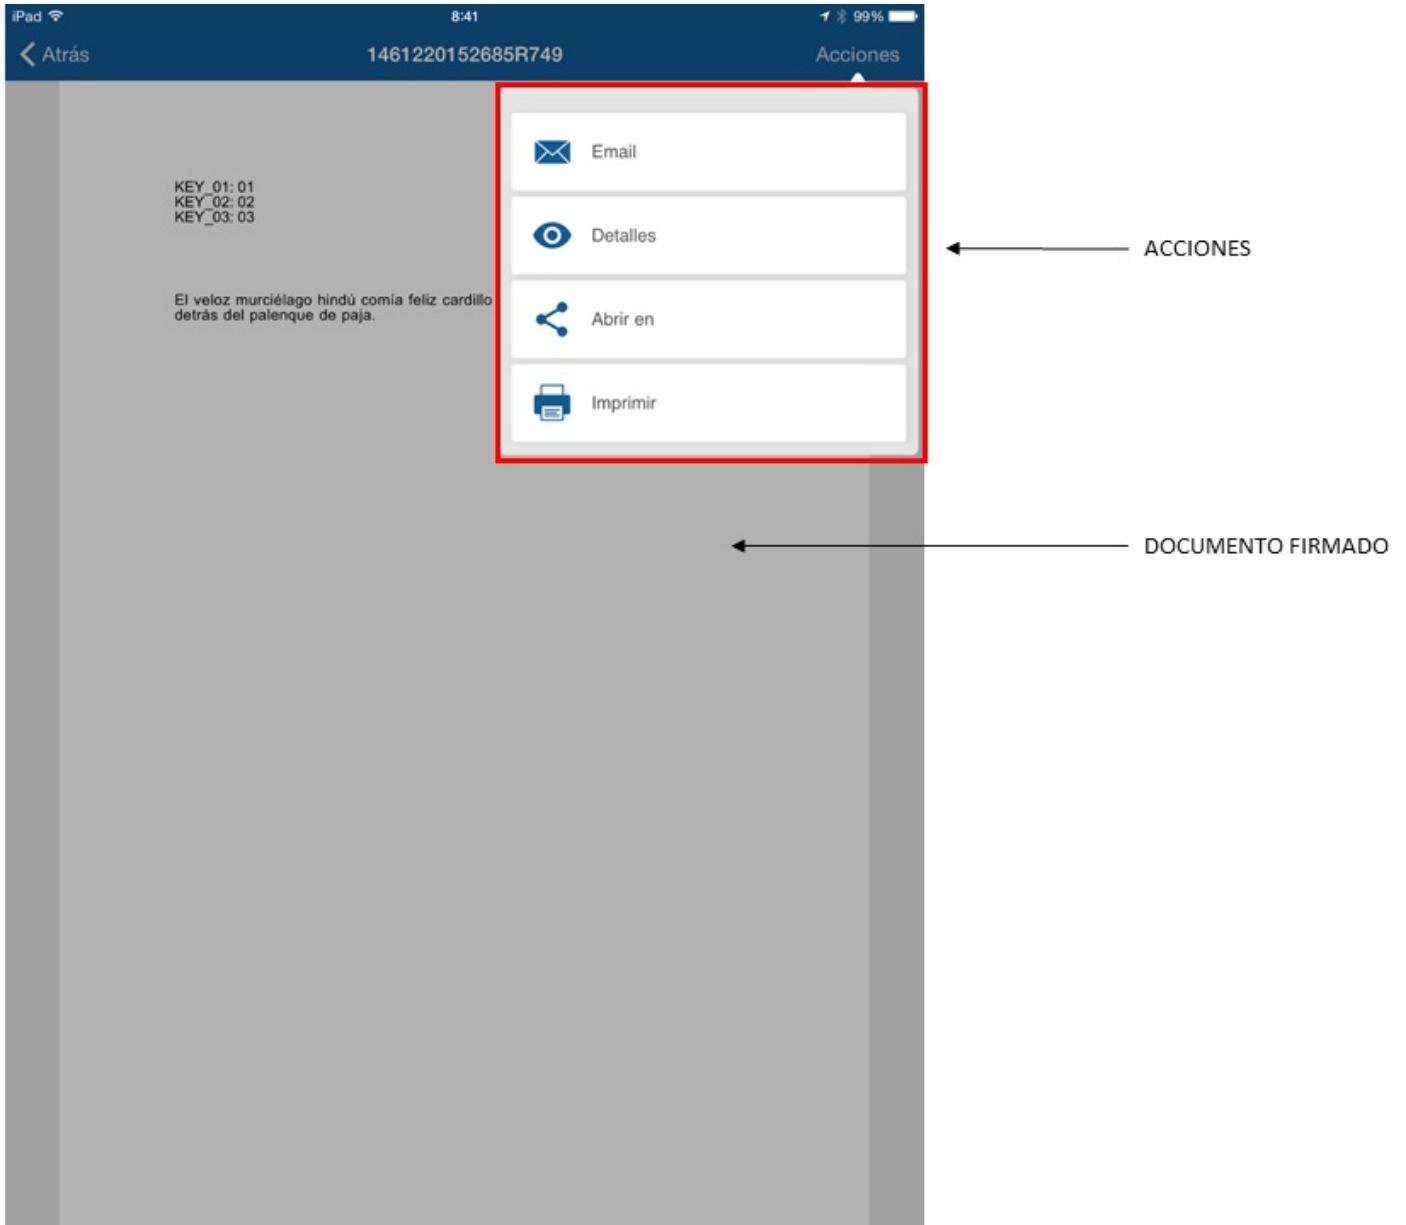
iPad 8:41 99%

Atrás 1461220152685R749 Acciones

KEY_01: 01
KEY_02: 02
KEY_03: 03

El veloz murciélago hindú comía feliz cardillo detrás del palenque de paja.

Email

Detalles

Abrir en

Imprimir

ACCIONES

DOCUMENTO FIRMADO